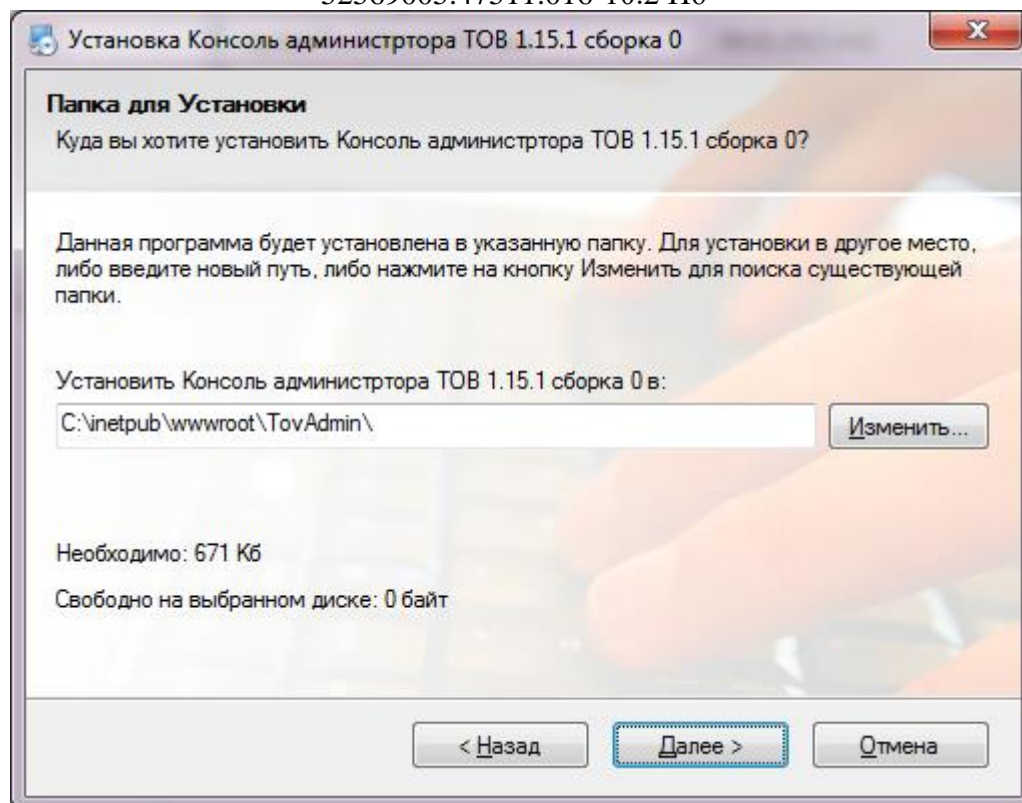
32589605.47311.016-10.2 Пб

Установка Консоль администртора ТОВ 1.15.1 сборка 0

Папка для Установки

Куда вы хотите установить Консоль администртора ТОВ 1.15.1 сборка 0?

Данная программа будет установлена в указанную папку. Для установки в другое место, либо введите новый путь, либо нажмите на кнопку Изменить для поиска существующей папки.

Установить Консоль администртора ТОВ 1.15.1 сборка 0 в:

C:\inetpub\wwwroot\TovAdmin\

Изменить...

Необходимо: 671 Кб

Свободно на выбранном диске: 0 байт

< Назад

Далее >

Отмена